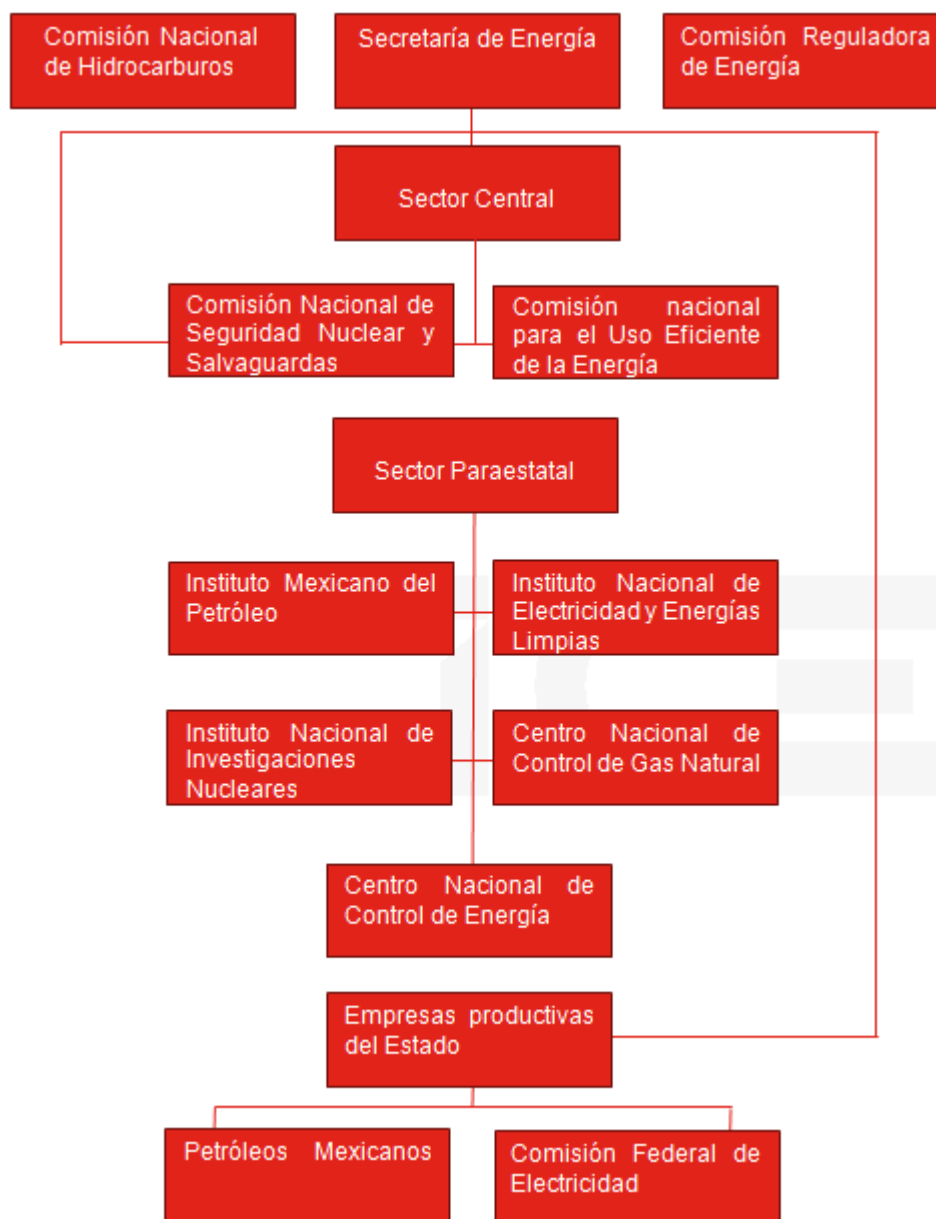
Comisión Nacional de Hidrocarburos

Secretaría de Energía

Comisión Reguladora de Energía

Sector Central

Comisión Nacional de Seguridad Nuclear y Salvaguardas

Comisión nacional para el Uso Eficiente de la Energía

Sector Paraestatal

Instituto Mexicano del Petróleo

Instituto Nacional de Electricidad y Energías Limpias

Instituto Nacional de Investigaciones Nucleares

Centro Nacional de Control de Gas Natural

Centro Nacional de Control de Energía

Empresas productivas del Estado

Petróleos Mexicanos

Comisión Federal de Electricidad